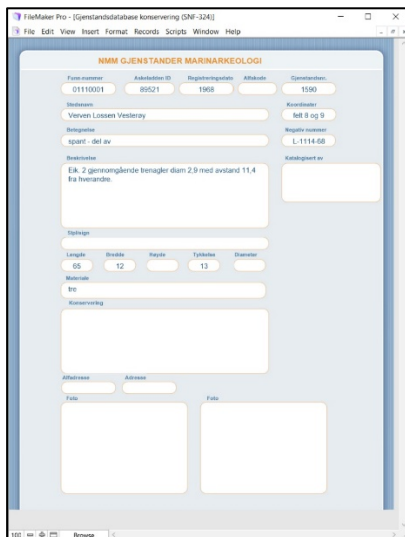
FileMaker Pro - [Gjenstandsdatabase konservering (SNF-324)]
File Edit View Insert Format Records Scripts Window Help

NMM GJENSTANDER MARINARKEOLOGI

Funn nummer
01110001
Aaksetidden ID
89521
Registreringsdato
1968
Alfakode
Gjenstandsnr.
1590

Stedsnavn
Verven Lossen Vesterøy
Koordinater
felt 8 og 9

Betegnelse
spant - del av
Negativ nummer
L-1114-68

Beskrivelse
Eik. 2 gjennomgående trenagler diam 2,9 med avstand 11,4 fra hverandre.
Katalogisert av

Stylleige

Lengde
65
Bredde
12
Høyde
Tykkelse
13
Diameter

Materiale
tre

Konservering

Alfadresse
Adresse

Foto
Foto

100
Browse